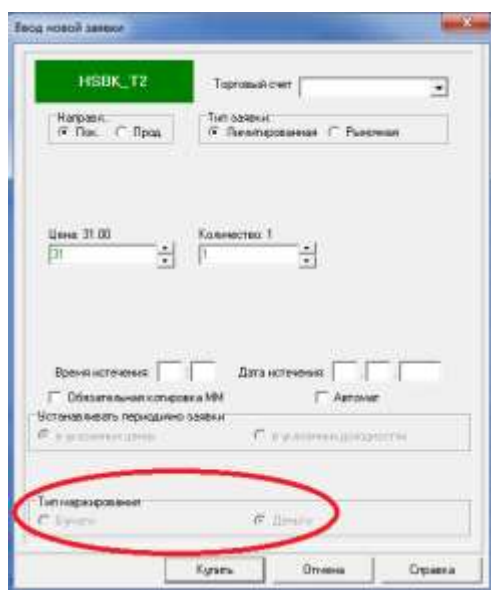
Ввод новой заявки

HSBK_T2

Торговый счет

Направл.
Пок. Прод

Тип заявки
Лимитированная Рыночная

Цена: 31.00
31

Количество: 1
1

Время истечения:
Дата истечения:

Обязательная котировка ММ
Автомат

Устанавливать периодично заявки
в указанных ценах
в указанных доходностях

Тип маркирования
Бумаги
Деньги

Купить
Отмена
Справка